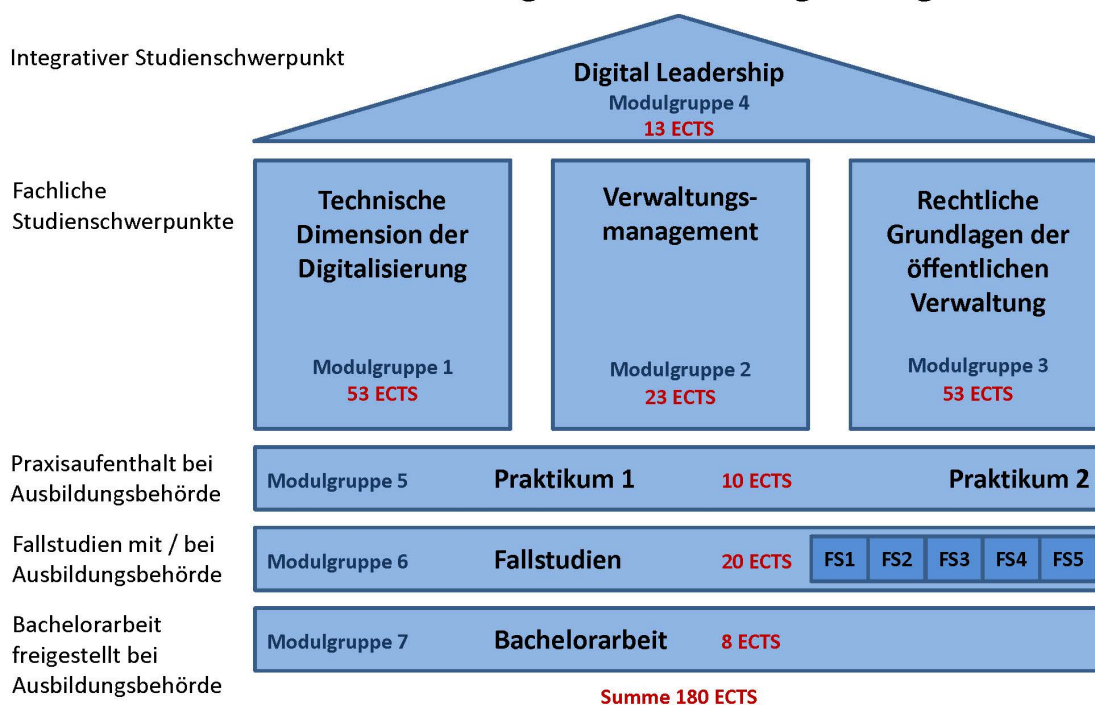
Integrativer Studienschwerpunkt

Digital Leadership
Modulgruppe 4
13 ECTS

Fachliche Studienschwerpunkte

Technische Dimension der Digitalisierung
Modulgruppe 1
53 ECTS

Verwaltungsmanagement
Modulgruppe 2
23 ECTS

Rechtliche Grundlagen der öffentlichen Verwaltung
Modulgruppe 3
53 ECTS

Praxisaufenthalt bei Ausbildungsbehörde

Modulgruppe 5 Praktikum 1 10 ECTS Praktikum 2

Fallstudien mit / bei Ausbildungsbehörde

Modulgruppe 6 Fallstudien 20 ECTS FS1 FS2 FS3 FS4 FS5

Bachelorarbeit freigestellt bei Ausbildungsbehörde

Modulgruppe 7 Bachelorarbeit 8 ECTS

Summe 180 ECTS